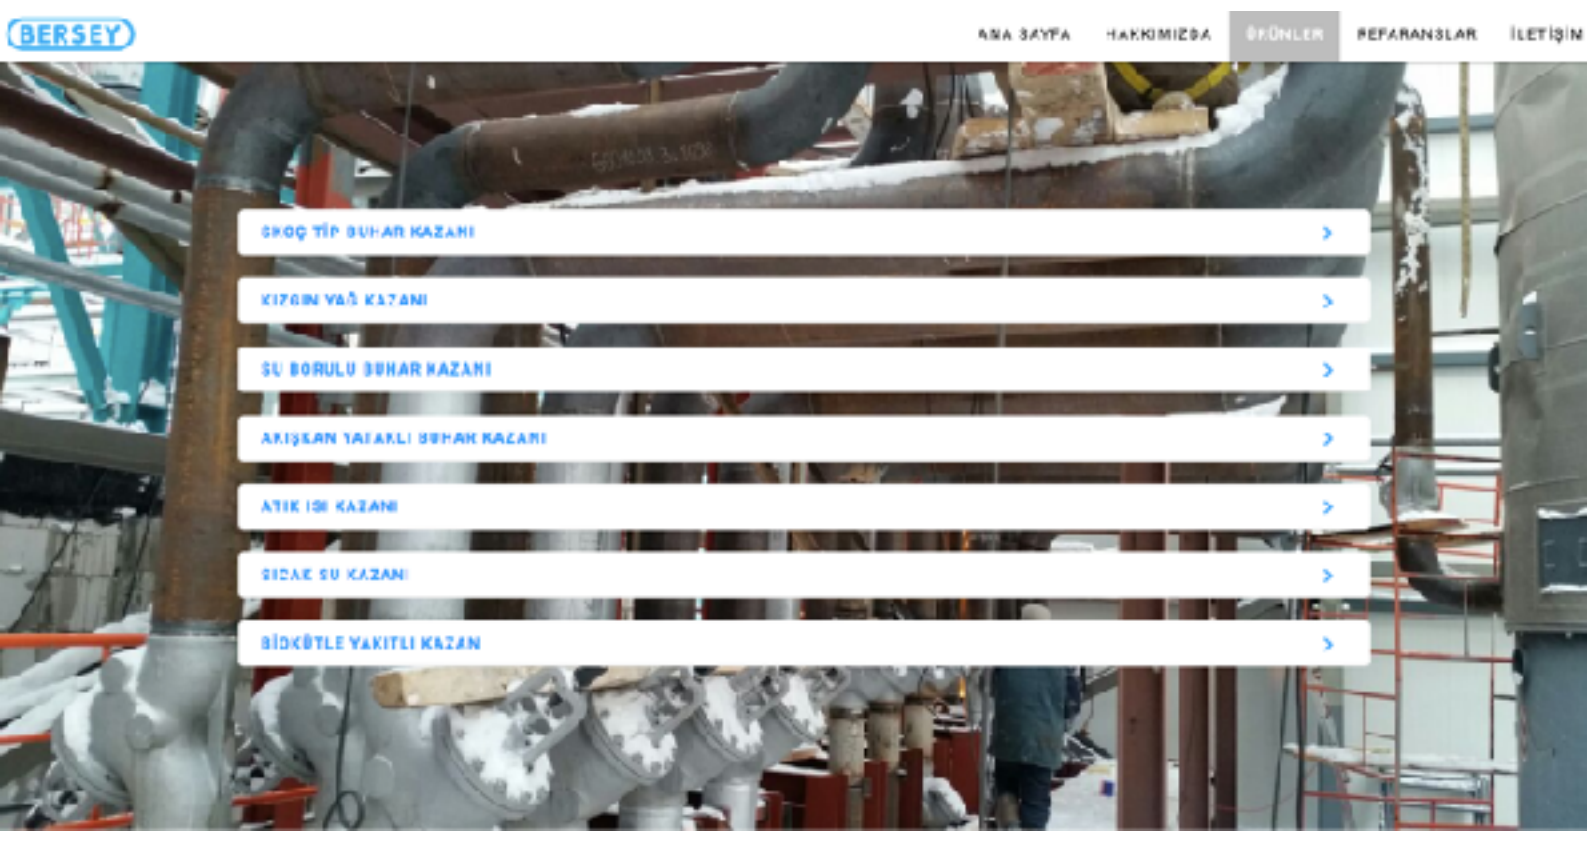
BERSEY

ANA SAYFA HAKKIMIZDA ÜRÜNLER REFARANSLAR İLETİŞİM

SKOÇ TİP BUHAR KAZANI

KIZGIN YAĞ KAZANI

SU BORULU BUHAR KAZANI

AKIŞKAN YATAKLI BUHAR KAZANI

ATIK ISI KAZANI

SICAK SU KAZANI

BİOKÜTLE YAKITLI KAZAN